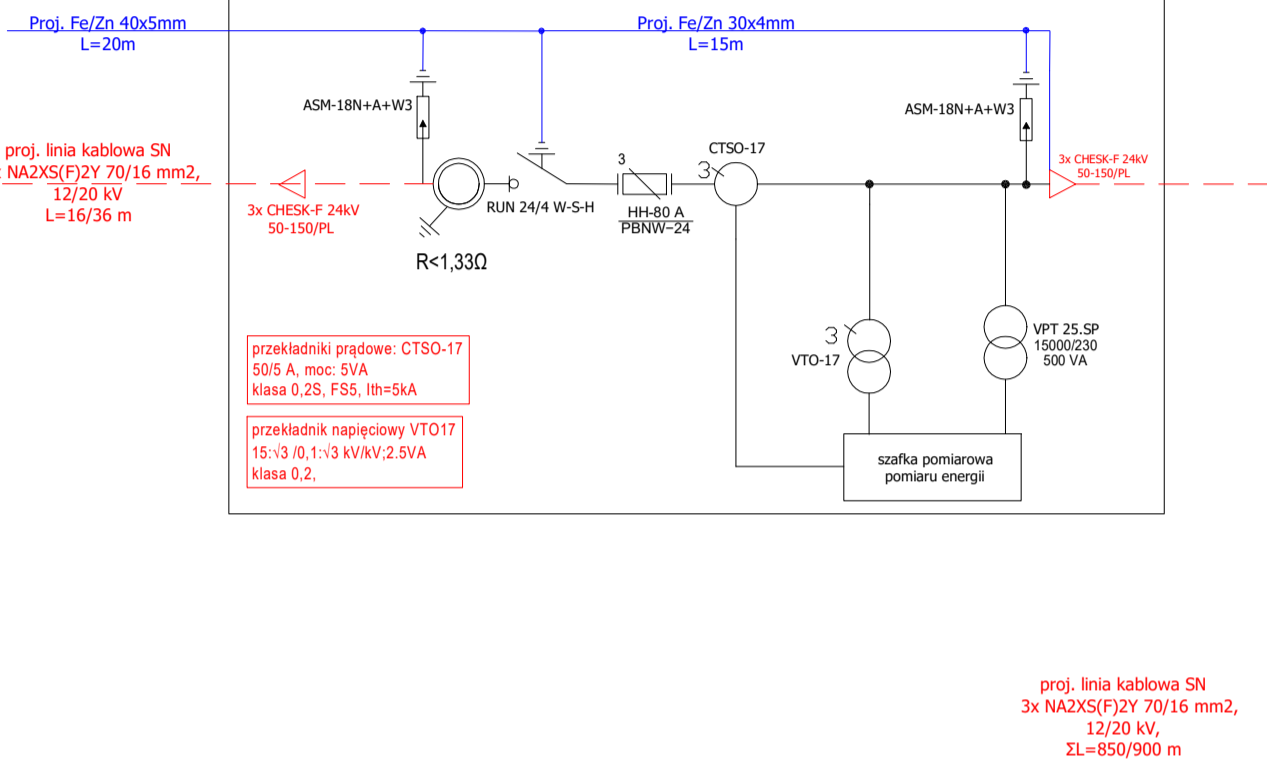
Proj. Fe/Zn 40x5mm
L=20m

Proj. Fe/Zn 30x4mm
L=15m

ASM-18N+A+W3

ASM-18N+A+W3

proj. linia kablowa SN
x NA2XS(F)2Y 70/16 mm2,
12/20 kV
L=16/36 m

3x CHESK-F 24kV
50-150/PL

RUN 24/4 W-S-H

3

HH-80 A
PBNW-24

CTSO-17
3

3x CHESK-F 24kV
50-150/PL

R<1,33Ω

przekładniki prądowe: CTSO-17
50/5 A, moc: 5VA
klasa 0,2S, FS5, Ith=5kA

przekładnik napięciowy VTO17
15:√3 /0,1:√3 kV/kV;2.5VA
klasa 0,2,

3
VTO-17

VPT 25.SP
15000/230
500 VA

szafka pomiarowa
pomiaru energii

proj. linia kablowa SN
3x NA2XS(F)2Y 70/16 mm2,
12/20 kV,
ΣL=850/900 m